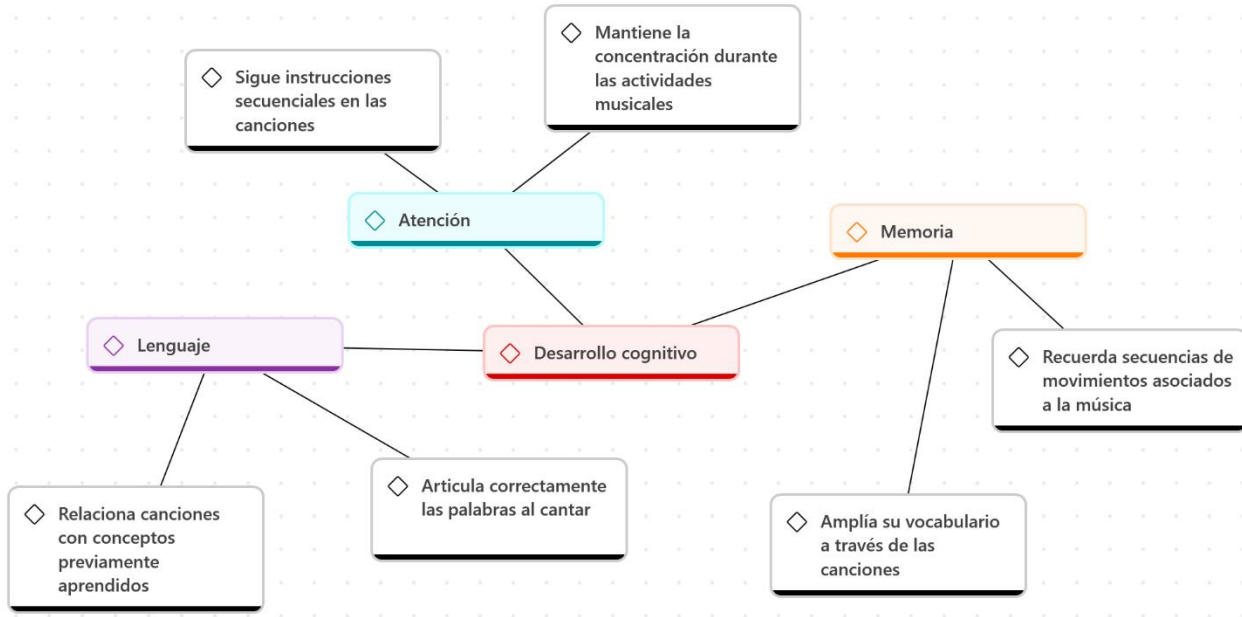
Mantiene la concentración durante las actividades musicales

Sigue instrucciones secuenciales en las canciones

Atención

Memoria

Lenguaje

Desarrollo cognitivo

Recuerda secuencias de movimientos asociados a la música

Articula correctamente las palabras al cantar

Relaciona canciones con conceptos previamente aprendidos

Amplía su vocabulario a través de las canciones